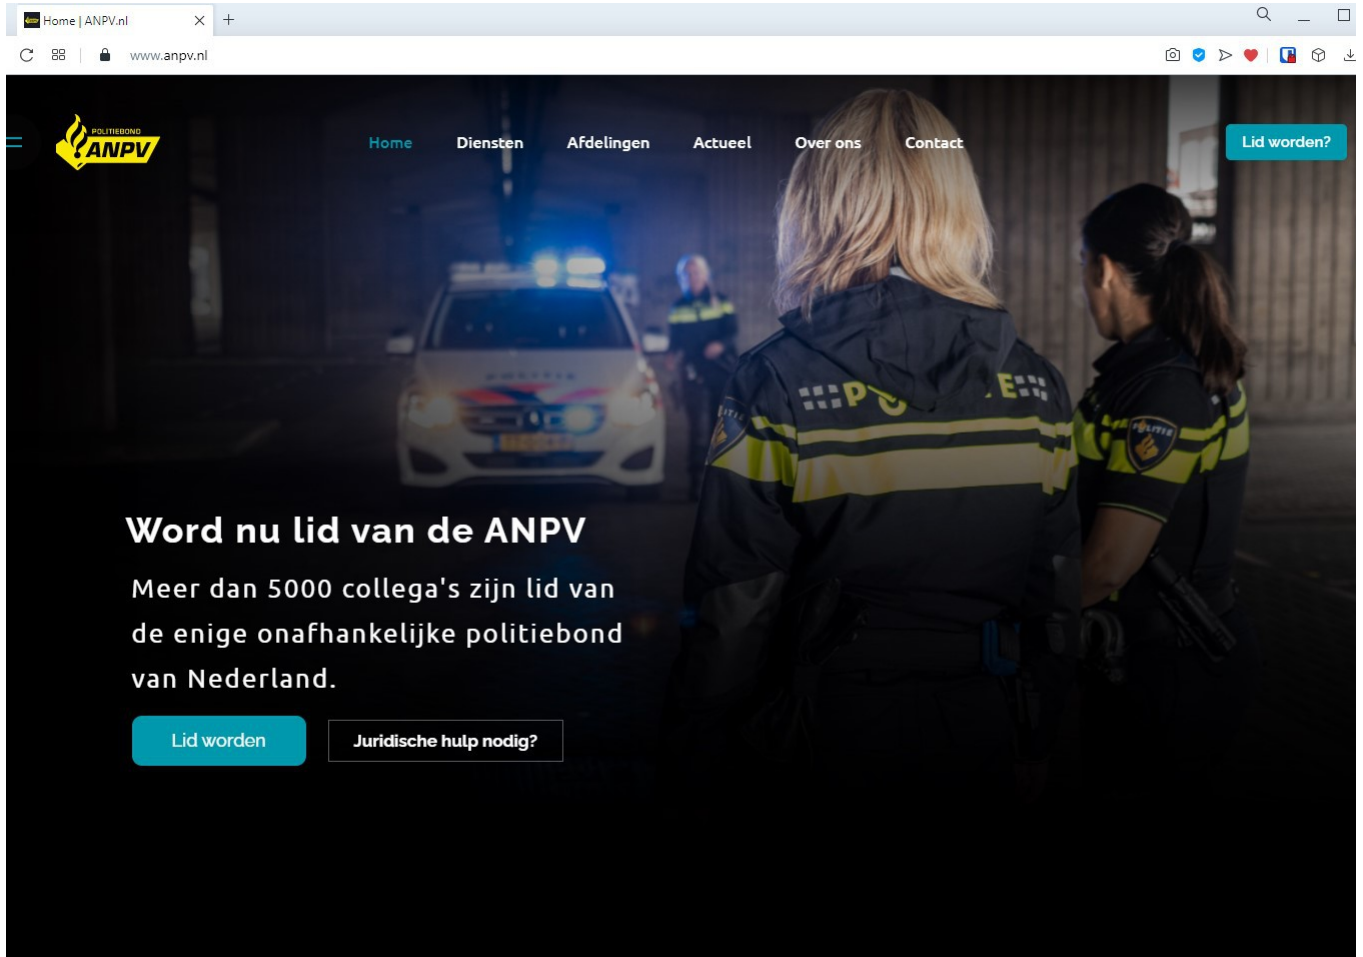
Home | ANPV.nl

www.anpv.nl

POLITIEBOND
ANPV

Home
Diensten
Afdelingen
Actueel
Over ons
Contact

Lid worden?

Word nu lid van de ANPV

Meer dan 5000 collega's zijn lid van de enige onafhankelijke politiebond van Nederland.

Lid worden

Juridische hulp nodig?